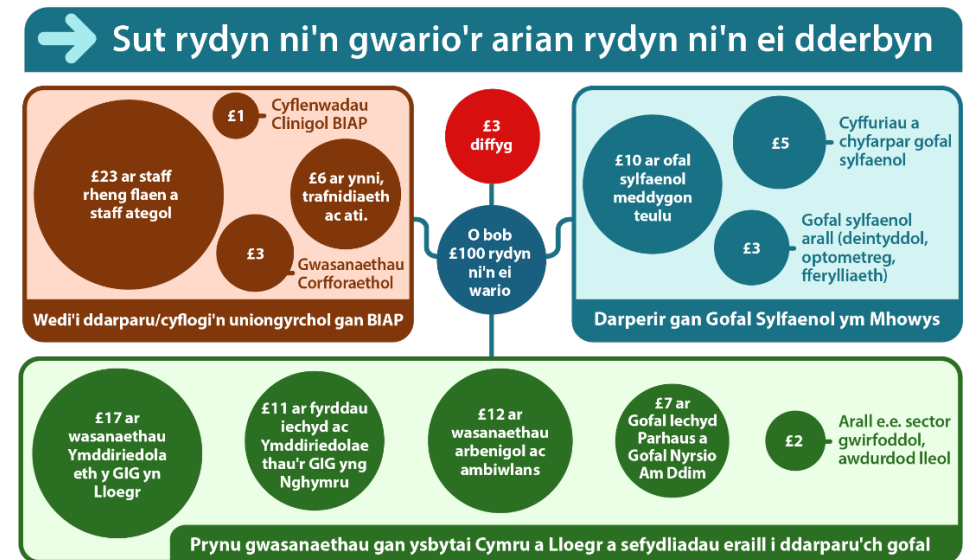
Sut rydyn ni'n gwario'r arian rydyn ni'n ei dderbyn

£1 Cyflenwadau Clinigol BIAP

£23 ar staff rheng flaen a staff ategol

£6 ar ynni, trafnidiaeth ac ati.

£3 Gwasanaethau Corfforaethol

Wedi'i ddarparu/cyflogi'n uniongyrchol gan BIAP

£3 diffyg

O bob £100 rydyn ni'n ei wario

£10 ar ofal sylfaenol meddygon teulu

£5 Cyffuriau a chyfarpar gofal sylfaenol

£3 Gofal sylfaenol arall (deintyddol, optometreg, fferylliaeth)

Darperir gan Gofal Sylfaenol ym Mhowys

£17 ar wasanaethau Ymddiriedolaeth y GIG yn Lloegr

£11 ar fyrddau iechyd ac Ymddiriedolaethau'r GIG yng Nghymru

£12 ar wasanaethau arbenigol ac ambiwlans

£7 ar Gofal Iechyd Parhaus a Gofal Nyrsio Am Ddim

£2 Arall e.e. sector gwirfoddol, awdurdod lleol

Prynu gwasanaethau gan ysbytai Cymru a Lloegr a sefydliadau eraill i ddarparu'ch gofal